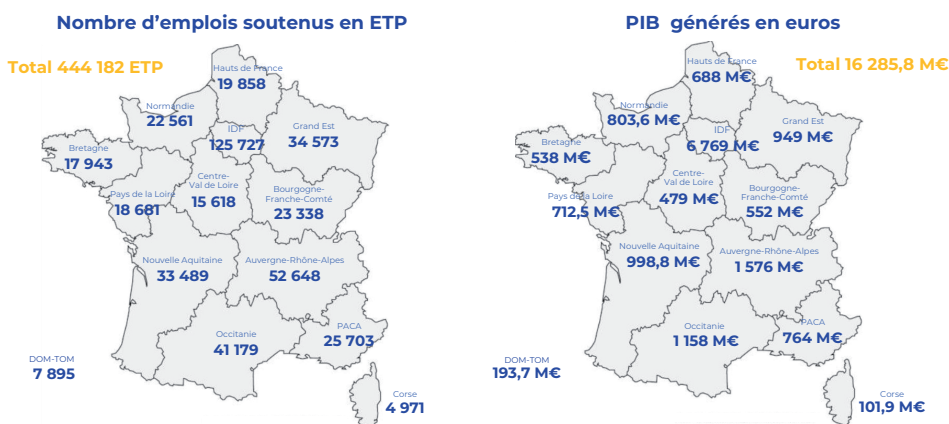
Nombre d'emplois soutenus en ETP

Total 444 182 ETP

Hauts de France
19 858

Normandie
22 561

IDF
125 727

Grand Est
34 573

Bretagne
17 943

Centre-Val de Loire
15 618

Pays de la Loire
18 681

Bourgogne-Franche-Comté
23 338

Nouvelle Aquitaine
33 489

Auvergne-Rhône-Alpes
52 648

Occitanie
41 179

PACA
25 703

DOM-TOM
7 895

Corse
4 971

PIB générés en euros

Total 16 285,8 M€

Hauts de France
688 M€

Normandie
803,6 M€

IDF
6 769 M€

Grand Est
949 M€

Bretagne
538 M€

Centre-Val de Loire
479 M€

Pays de la Loire
712,5 M€

Bourgogne-Franche-Comté
552 M€

Nouvelle Aquitaine
998,8 M€

Auvergne-Rhône-Alpes
1 576 M€

Occitanie
1 158 M€

PACA
764 M€

DOM-TOM
193,7 M€

Corse
101,9 M€